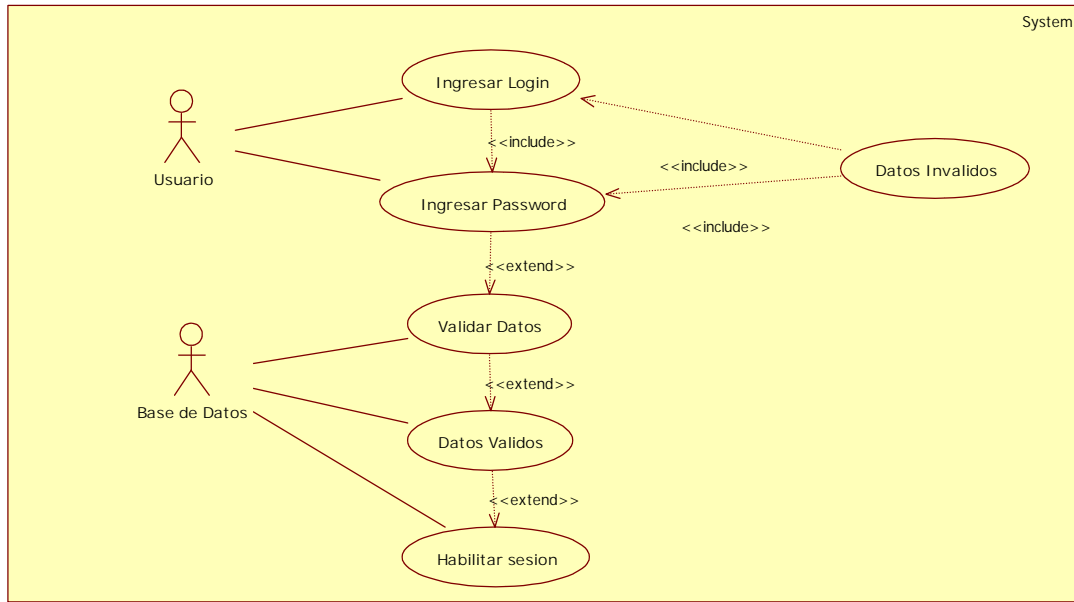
System

Ingresar Login

Usuario

<<include>>

<<include>>

Datos Invalidos

Ingresar Password

<<include>>

<<extend>>

Validar Datos

Base de Datos

<<extend>>

Datos Validos

<<extend>>

Habilitar sesion